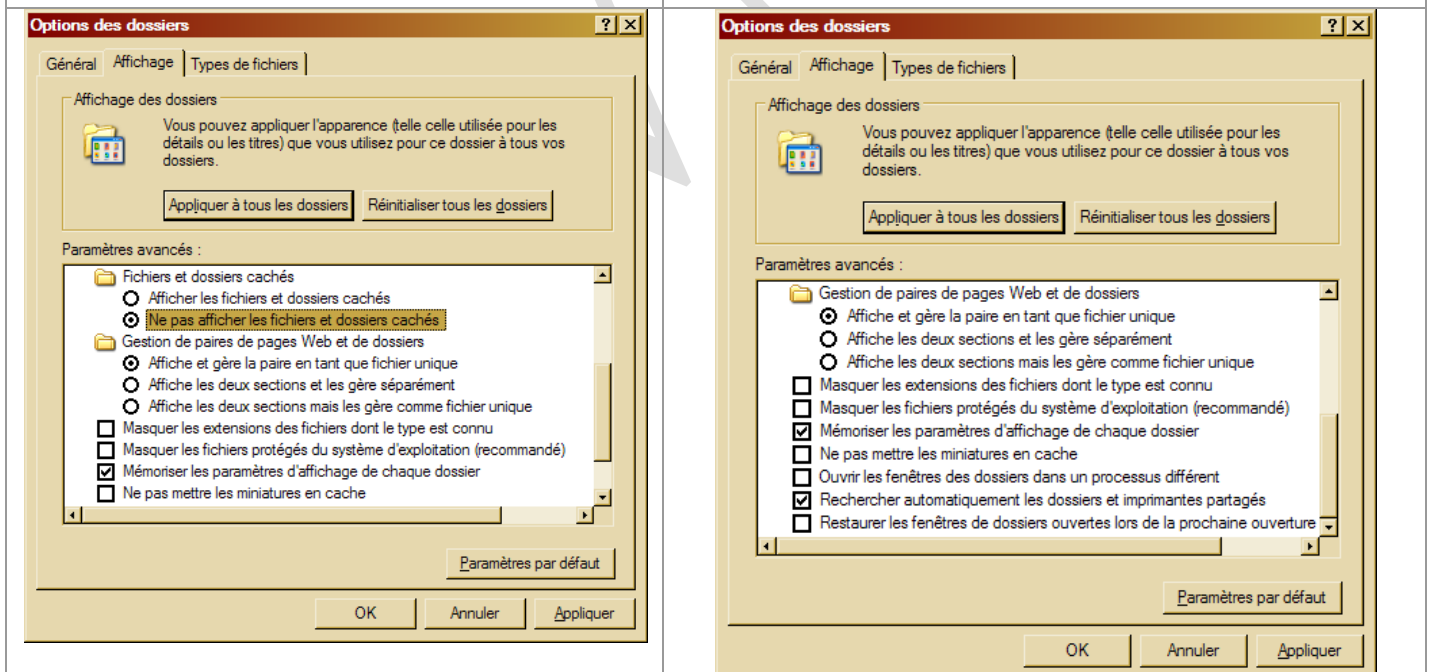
Options des dossiers

? X

Général | Affichage | Types de fichiers

Affichage des dossiers

Vous pouvez appliquer l'apparence (telle celle utilisée pour les détails ou les titres) que vous utilisez pour ce dossier à tous vos dossiers.

Appliquer à tous les dossiers | Réinitialiser tous les dossiers

Paramètres avancés :

Fichiers et dossiers cachés
Afficher les fichiers et dossiers cachés
Ne pas afficher les fichiers et dossiers cachés
Gestion de paires de pages Web et de dossiers
Affiche et gère la paire en tant que fichier unique
Affiche les deux sections et les gère séparément
Affiche les deux sections mais les gère comme fichier unique
Masquer les extensions des fichiers dont le type est connu
Masquer les fichiers protégés du système d'exploitation (recommandé)
Mémoriser les paramètres d'affichage de chaque dossier
Ne pas mettre les miniatures en cache

Paramètres par défaut

OK | Annuler | Appliquer

Options des dossiers

? X

Général | Affichage | Types de fichiers

Affichage des dossiers

Vous pouvez appliquer l'apparence (telle celle utilisée pour les détails ou les titres) que vous utilisez pour ce dossier à tous vos dossiers.

Appliquer à tous les dossiers | Réinitialiser tous les dossiers

Paramètres avancés :

Gestion de paires de pages Web et de dossiers
Affiche et gère la paire en tant que fichier unique
Affiche les deux sections et les gère séparément
Affiche les deux sections mais les gère comme fichier unique
Masquer les extensions des fichiers dont le type est connu
Masquer les fichiers protégés du système d'exploitation (recommandé)
Mémoriser les paramètres d'affichage de chaque dossier
Ne pas mettre les miniatures en cache
Ouvrir les fenêtres des dossiers dans un processus différent
Rechercher automatiquement les dossiers et imprimantes partagés
Restaurer les fenêtres de dossiers ouvertes lors de la prochaine ouverture

Paramètres par défaut

OK | Annuler | Appliquer